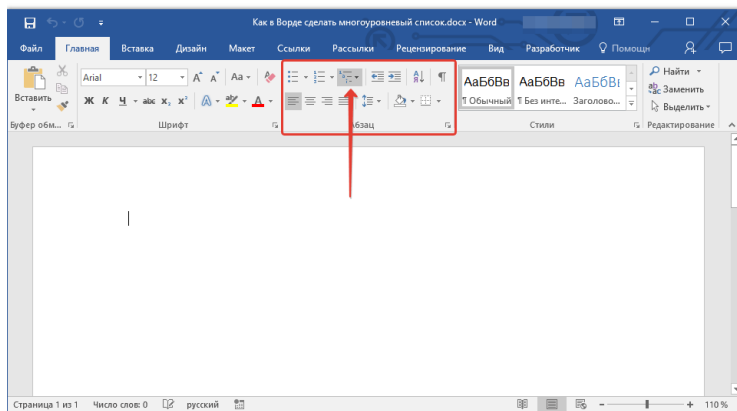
Как в Ворде сделать многоуровневый список.docx - Word

Файл Главная Вставка Дизайн Макет Ссылки Рассылки Рецензирование Вид Разработчик Помощн

Вставить
Буфер обм...

Arial 12 A A Aa
Ж К Ч abc $x_2$ $x^2$ A
Шрифт

Абзац

АаБбВв ¶ Обычный
АаБбВв ¶ Без инте...
АаБбВı Заголово...
Стили

Найти
Заменить
Выделить
Редактирование

Страница 1 из 1 Число слов: 0 русский 110 %